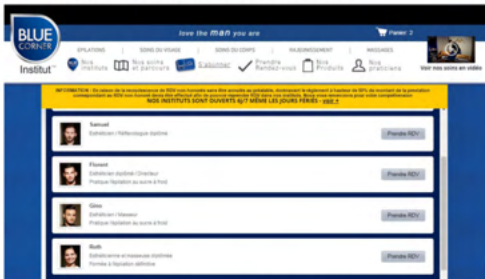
BLUE CORNER Institut

love the man you are

Panier: 2

EPILATIONS | SOINS DU VISAGE | SOINS DU CORPS | RAJEUNISSEMENT | MASSAGES

Nos instituts | Nos soins et parcours | S'abonner | Prendre Rendez-vous | Nos Produits | Nos praticiens

Voir nos soins en vidéo

INFORMATION : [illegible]
NOS INSTITUTS SONT OUVERTS 6J/7 MÊME LES JOURS FÉRIÉS - voir +

Samuel
Esthéticien / Réflexologie diplômé
Prendre RDV

Florent
Esthéticien diplômé / Directeur
Pratique l'épilation au sucre à froid
Prendre RDV

Gina
Esthéticien / Masseur
Prendre RDV

Ruth
Esthéticienne et masseuse diplômée
Formée à l'épilation définitive
Prendre RDV